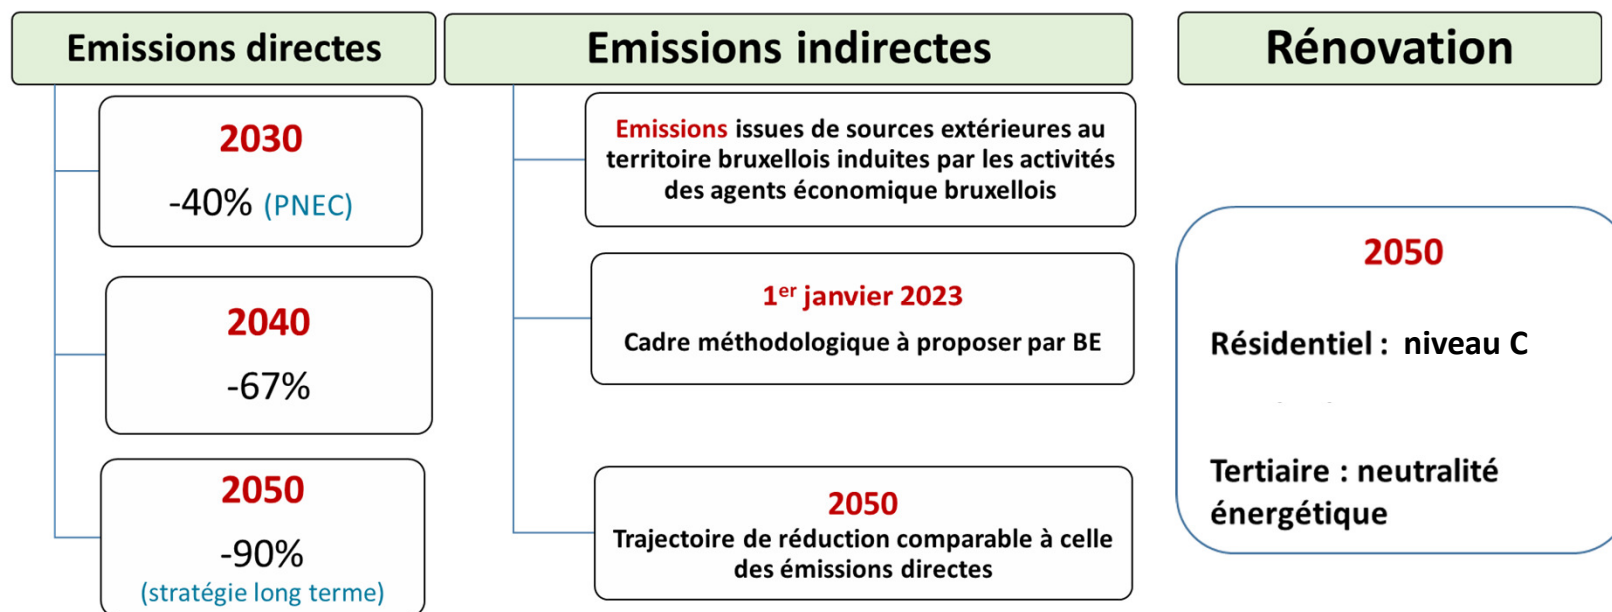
Emissions directes

2030

-40% (PNEC)

2040

-67%

2050

-90%
(stratégie long terme)

Emissions indirectes

Emissions issues de sources extérieures au territoire bruxellois induites par les activités des agents économique bruxellois

1$^{er}$ janvier 2023

Cadre méthodologique à proposer par BE

2050
Trajectoire de réduction comparable à celle des émissions directes

Rénovation

2050

Résidentiel : niveau C

Tertiaire : neutralité énergétique